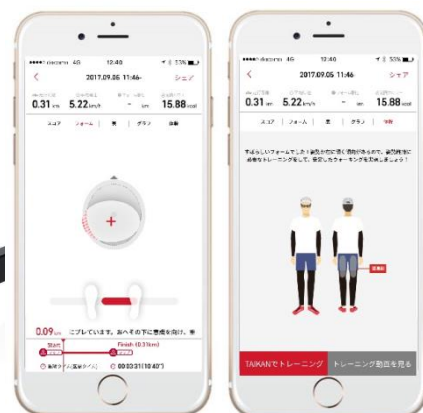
●●●●● docomo 4G 12:40 53%
<
2017.09.06 11:46-
シェア
0.31 km 5.22 km/h - cm 15.88 kcal
スコア フォーム 足 グラフ 詳細
+
0.09 km にブレています。おへその下に意識を向け。
Start
Finish (0.31km)
00:03:31 (10:40")

●●●●● docomo 4G 12:40 53%
<
2017.09.06 11:46
シェア
0.31 km 5.22 km/h - cm 15.88 kcal
スコア フォーム 足 グラフ 詳細
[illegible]
TAIKANでトレーニング
トレーニング動画を見る